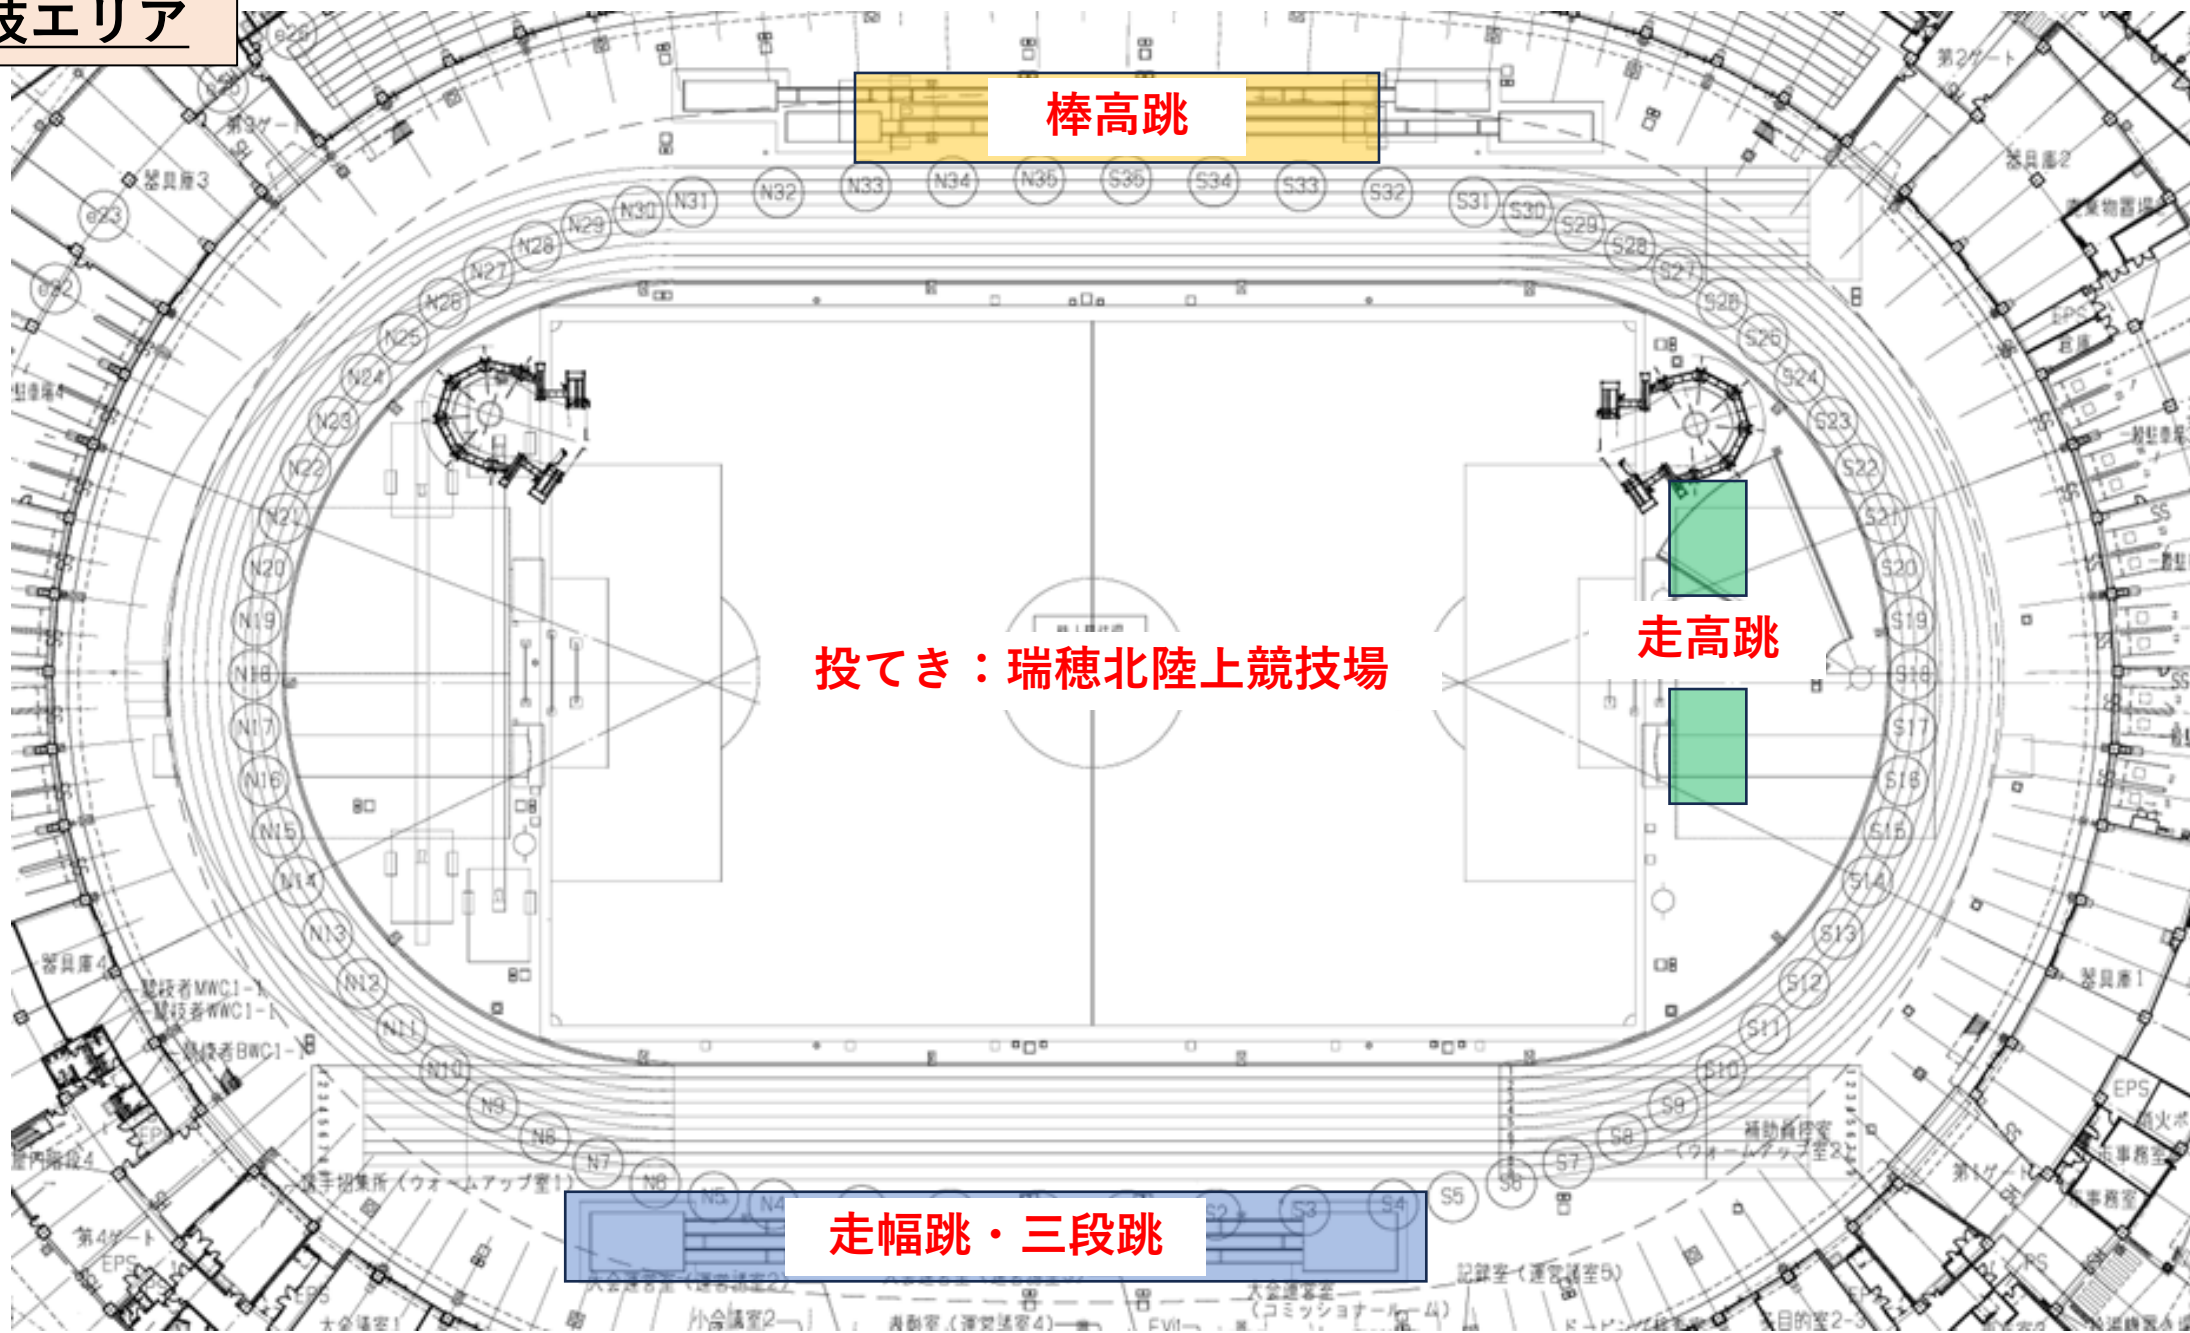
技エリア

棒高跳

N33 N34 N35 S36 S34 S33 S32 S31 S30 S29 S28 S27 S26 S25 S24 S23 S22 S21 S20 S19 S18 S17 S16 S15 S14 S13 S12 S11 S10 S9 S8 S7 S6 S5 S4 S3 S2

N32 N31 N30 N29 N28 N27 N26 N25 N24 N23 N22 N21 N20 N19 N18 N17 N16 N15 N14 N13 N12 N11 N10 N9 N8 N7 N6 N5 N4

第3ゲート
器具庫3
第2ゲート
器具庫2
器具庫4
器具庫1
第1ゲート
第4ゲート
競技者MWC1-1
競技者WWC1-1
競技者BWC1-1
選手招集所（ウォームアップ室1）
補助競技室（ウォームアップ室2）
記録室（運営諸室5）
大会運営室（運営諸室2）
大会運営室（コミッショナールーム4）
小会議室2
EPS

投てき：瑞穂北陸上競技場

走高跳

走幅跳・三段跳